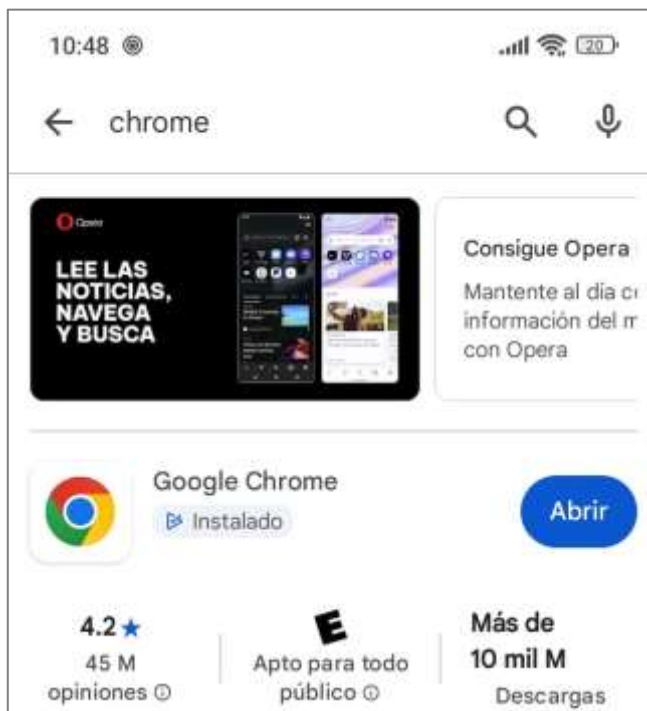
10:48

20

chrome

Opera

LEE LAS NOTICIAS, NAVEGA Y BUSCA

Consigue Opera

Mantente al día c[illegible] información del m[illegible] con Opera

Google Chrome

Instalado

Abrir

4.2★

45 M opiniones ⓘ

E

Apto para todo público ⓘ

Más de 10 mil M

Descargas